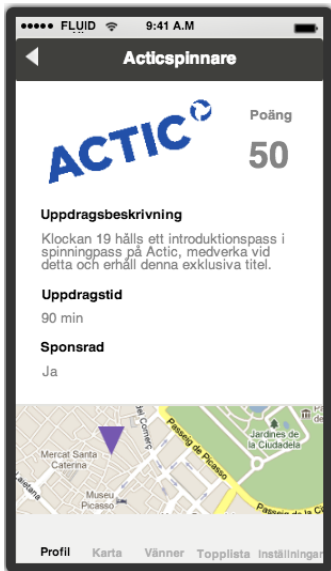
●●●●● FLUID 9:41 A.M

Acticspinnare

ACTIC

Poäng

50

Uppdragsbeskrivning

Klockan 19 hålls ett introduktionspass i spinningpass på Actic, medverka vid detta och erhåll denna exklusiva titel.

Uppdragstid

90 min

Sponsrad

Ja

Mercat Santa Caterina

Museu Picasso

Passeig de Picasso

Jardines de la Ciudadela

Comerç

Passeig de Picasso

Profil Karta Vänner Topplista Inställningar